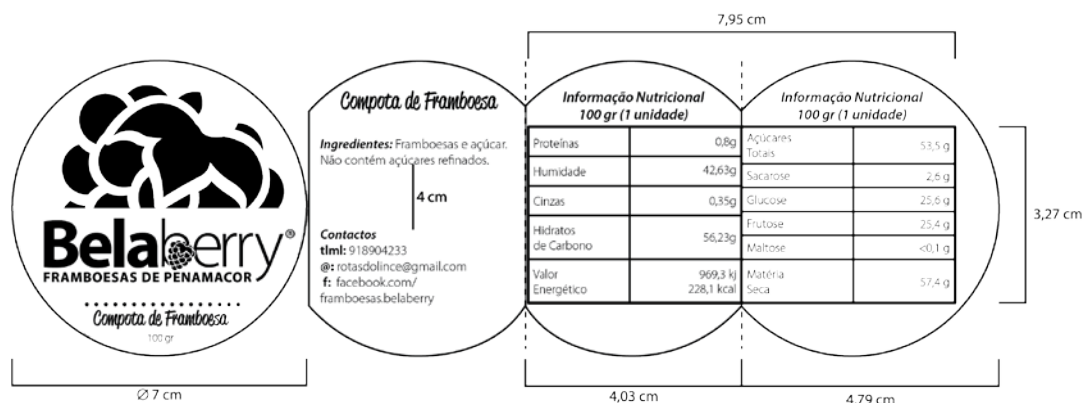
Belaberry®
FRAMBOESAS DE PENAMACOR
Compota de Framboesa
100 gr

Ø 7 cm

Compota de Framboesa

**Ingredientes:** Framboesas e açúcar. Não contém açúcares refinados.

4 cm

**Contactos**
**tlml:** 918904233
**@:** rotasdolince@gmail.com
**f:** facebook.com/framboesas.belaberry

7,95 cm

Informação Nutricional
100 gr (1 unidade)

| | |
|---|---|
| Proteínas | 0,8g |
| Humidade | 42,63g |
| Cinzas | 0,35g |
| Hidratos de Carbono | 56,23g |
| Valor Energético | 969,3 kj 228,1 kcal |

4,03 cm

Informação Nutricional
100 gr (1 unidade)

| | |
|---|---|
| Açúcares Totais | 53,5 g |
| Sacarose | 2,6 g |
| Glucose | 25,6 g |
| Frutose | 25,4 g |
| Maltose | <0,1 g |
| Matéria Seca | 57,4 g |

3,27 cm

4,79 cm